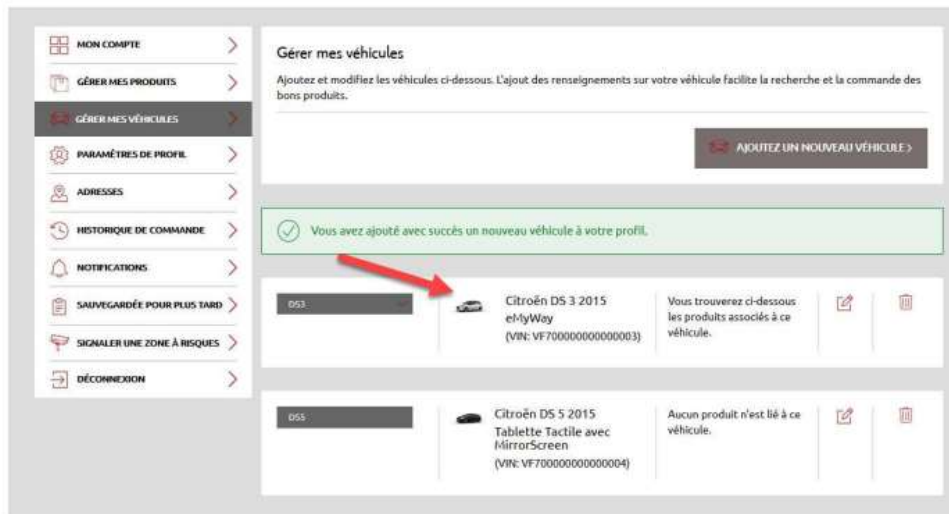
MON COMPTE
GÉRER MES PRODUITS
GÉRER MES VÉHICULES
PARAMÈTRES DE PROFIL
ADRESSES
HISTORIQUE DE COMMANDE
NOTIFICATIONS
SAUVEGARDÉE POUR PLUS TARD
SIGNALER UNE ZONE À RISQUES
DÉCONNEXION

Gérer mes véhicules

Ajoutez et modifiez les véhicules ci-dessous. L'ajout des renseignements sur votre véhicule facilite la recherche et la commande des bons produits.

AJOUTEZ UN NOUVEAU VÉHICULE >

Vous avez ajouté avec succès un nouveau véhicule à votre profil.

DS3

Citroën DS 3 2015
eMyWay
(VIN: VF700000000000003)

Vous trouverez ci-dessous les produits associés à ce véhicule.

DS5

Citroën DS 5 2015
Tablette Tactile avec MirrorScreen
(VIN: VF700000000000004)

Aucun produit n'est lié à ce véhicule.